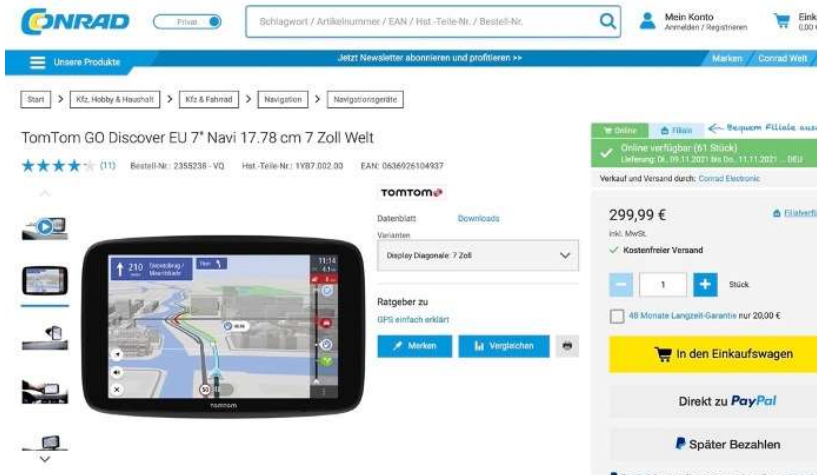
CONRAD Privat Schlagwort / Artikelnummer / EAN / Hst.-Teile-Nr. / Bestell-Nr. Mein Konto Anmelden / Registrieren Eink 0,00

Unsere Produkte Jetzt Newsletter abonnieren und profitieren >> Marken Conrad Welt

Start > Kfz, Hobby & Haushalt > Kfz & Fahrrad > Navigation > Navigationsgeräte

TomTom GO Discover EU 7" Navi 17.78 cm 7 Zoll Welt

(11) Bestell-Nr.: 2355238 - VQ Hst.-Teile-Nr.: 1YB7.002.00 EAN: 0636926104937

TOMTOM

Datenblatt Downloads

Varianten

Display Diagonale: 7 Zoll

Ratgeber zu

GPS einfach erklärt

Merken Vergleichen

210 TOMTOM 11:14

Online Filiale ← Bequem Filiale aus

Online verfügbar (61 Stück)

Lieferung: Di., 09.11.2021 bis Do., 11.11.2021 ... DEU

Verkauf und Versand durch: Conrad Electronic

299,99 € Filialverfü

inkl. MwSt.

Kostenfreier Versand

1 Stück

48 Monate Langzeit-Garantie nur 20,00 €

In den Einkaufswagen

Direkt zu PayPal

Später Bezahlen